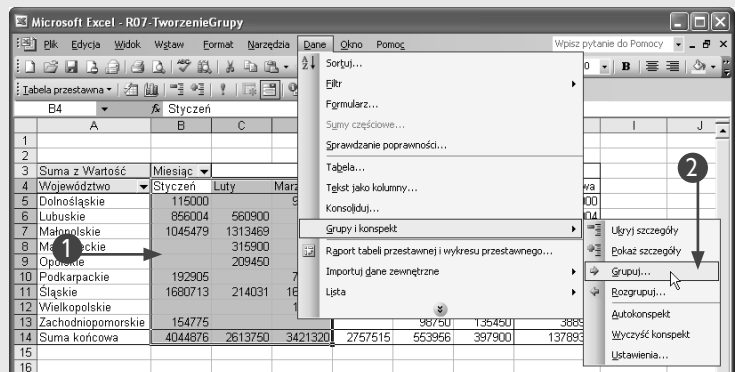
Microsoft Excel - R07-TworzenieGrupy

Plik Edycja Widok Wstaw Format Narzędzia Dane Okno Pomoc

Wpisz pytanie do Pomocy

Tabela przestawna

B4 Styczeń

| | A | B | C | | | I | J |
|---|---|---|---|---|---|---|---|
| 1 | | | | | | | |
| 2 | | | | | | | |
| 3 | Suma z Wartość | Miesiąc | | | | | |
| 4 | Województwo | Styczeń | Luty | Marz | | | |
| 5 | Dolnośląskie | 115000 | | | | | |
| 6 | Lubuskie | 856004 | 560900 | | | | |
| 7 | Małopolskie | 1045479 | 1313469 | | | | |
| 8 | Ma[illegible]ckie | | 315900 | | | | |
| 9 | Opolskie | | 209450 | | | | |
| 10 | Podkarpackie | 192905 | | | | | |
| 11 | Śląskie | 1680713 | 214031 | | | | |
| 12 | Wielkopolskie | | | | | | |
| 13 | Zachodniopomorskie | 154775 | | | 98750 | 135450 | 3889 |
| 14 | Suma końcowa | 4044876 | 2613750 | 3421320 | 2757515 | 553956 | 397900 | 137893 |
| 15 | | | | | | | |
| 16 | | | | | | | |

Sortuj...
Filtr
Formularz...
Sumy częściowe...
Sprawdzanie poprawności...
Tabela...
Tekst jako kolumny...
Konsoliduj...
Grupy i konspekt
Raport tabeli przestawnej i wykresu przestawnego...
Importuj dane zewnętrzne
Lista

Ukryj szczegóły
Pokaż szczegóły
Grupuj...
Rozgrupuj...
Autokonspekt
Wyczyść konspekt
Ustawienia...

1
2